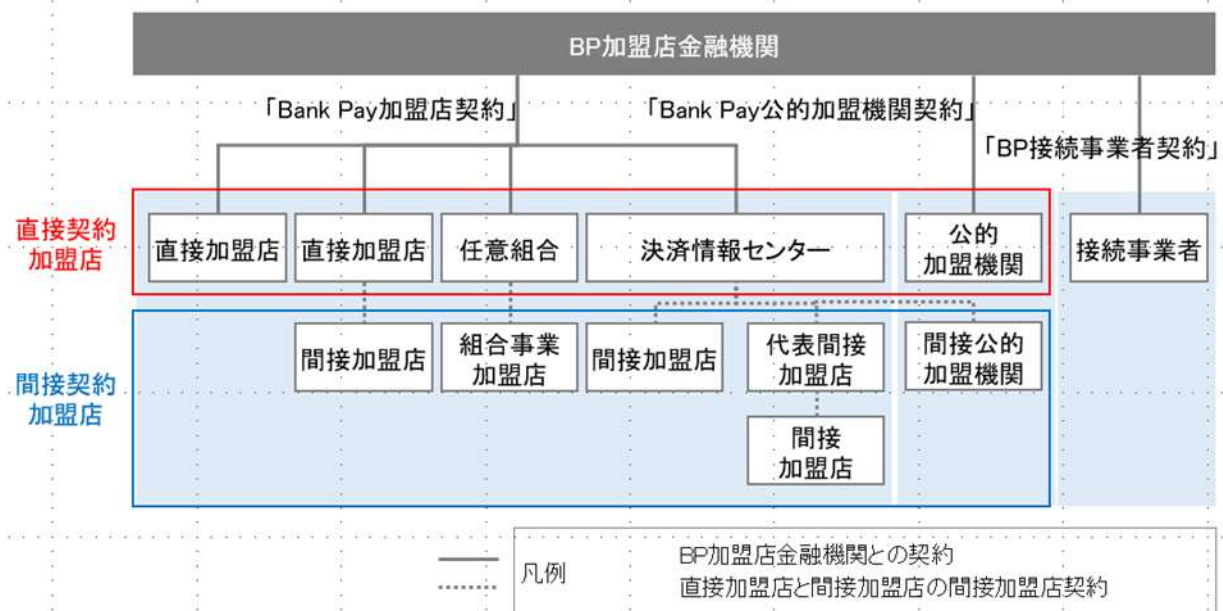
BP加盟店金融機関

「Bank Pay加盟店契約」

「Bank Pay公的加盟機関契約」

「BP接続事業者契約」

直接契約加盟店

直接加盟店

直接加盟店

任意組合

決済情報センター

公的加盟機関

接続事業者

間接契約加盟店

間接加盟店

組合事業加盟店

間接加盟店

代表間接加盟店

間接公的加盟機関

間接加盟店

凡例

BP加盟店金融機関との契約

直接加盟店と間接加盟店の間接加盟店契約